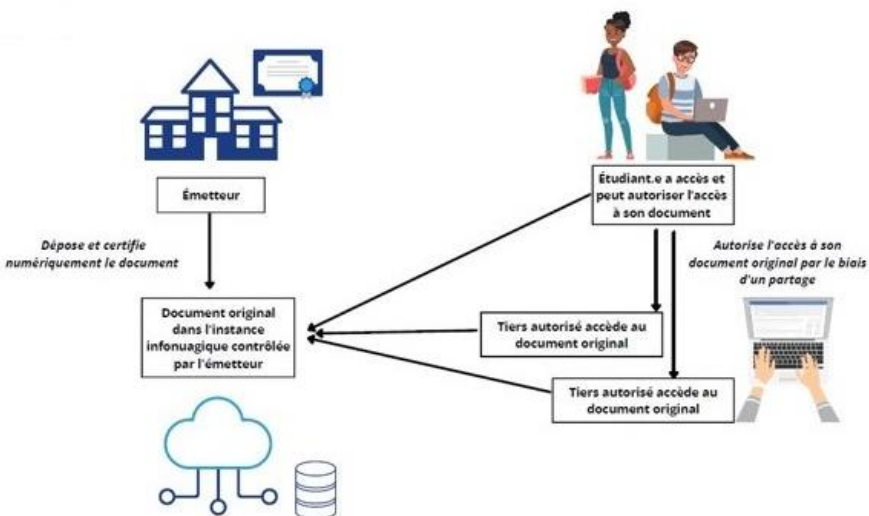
Émetteur

Dépose et certifie numériquement le document

Document original dans l'instance infonuagique contrôlée par l'émetteur

Étudiant.e a accès et peut autoriser l'accès à son document

Autorise l'accès à son document original par le biais d'un partage

Tiers autorisé accède au document original

Tiers autorisé accède au document original